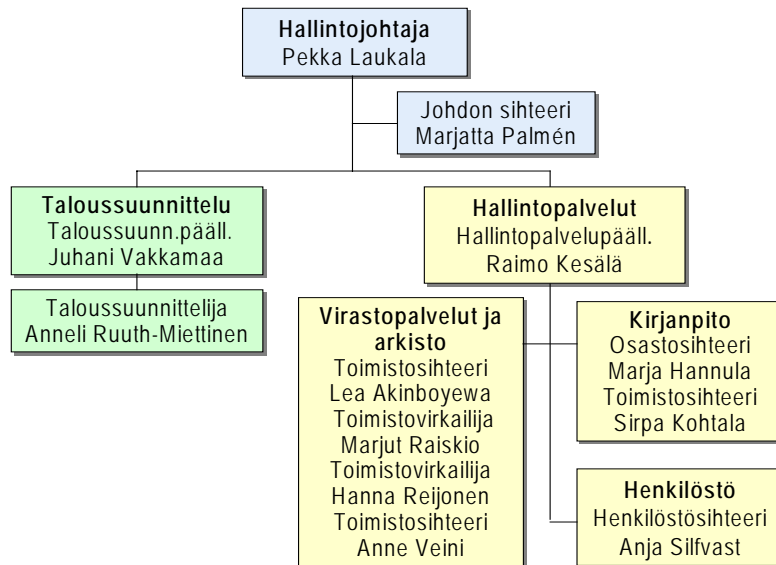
Hallintojohtaja
Pekka Laukala

Johdon sihteeri
Marjatta Palmén

Taloussuunnittelu
Taloussuunn.pääll.
Juhani Vakkamaa

Taloussuunnittelija
Anneli Ruuth-Miettinen

Hallintopalvelut
Hallintopalvelupääll.
Raimo Kesälä

Virastopalvelut ja arkisto
Toimistosihteeri
Lea Akinboyewa
Toimistovirkailija
Marjut Raiskio
Toimistovirkailija
Hanna Reijonen
Toimistosihteeri
Anne Veini

Kirjanpito
Osastosihteeri
Marja Hannula
Toimistosihteeri
Sirpa Kohtala

Henkilöstö
Henkilöstösihteeri
Anja Silfvast